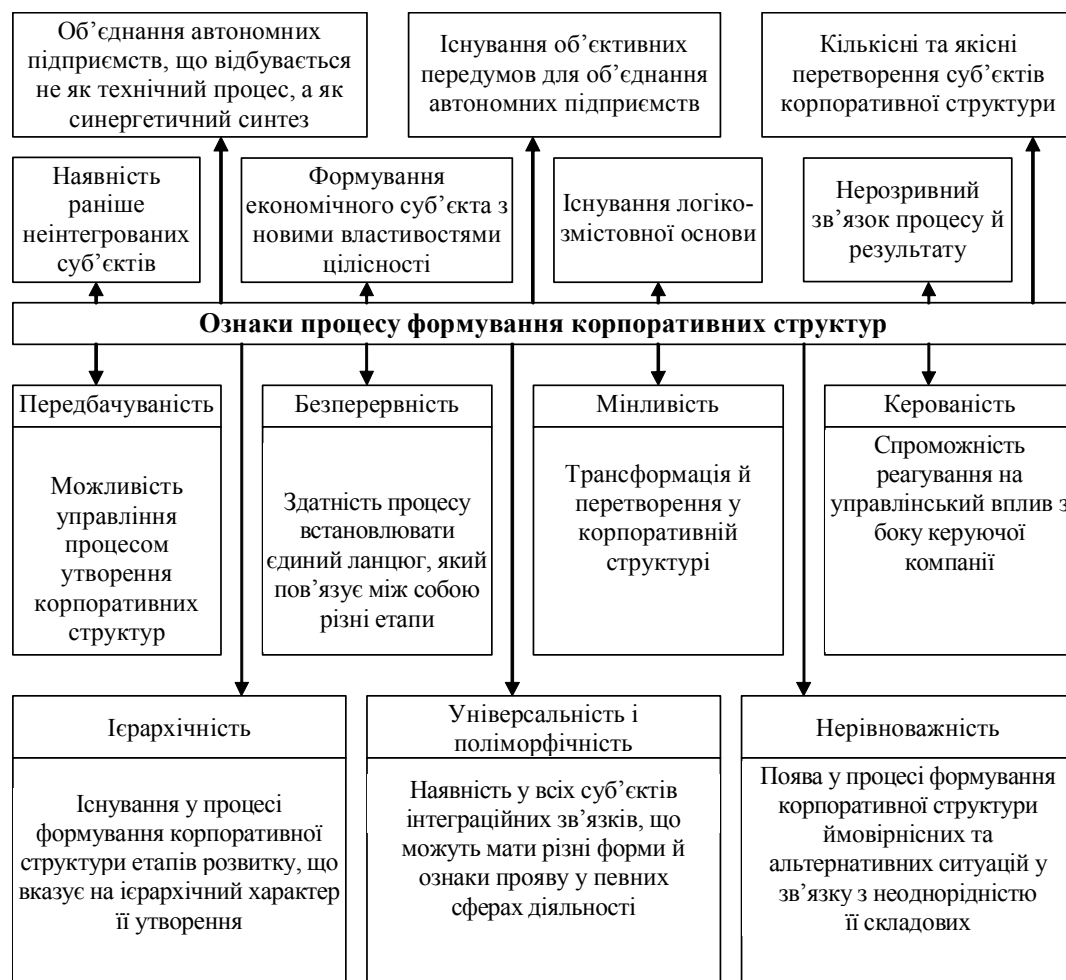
Об'єднання автономних підприємств, що відбувається не як технічний процес, а як синергетичний синтез

Існування об'єктивних передумов для об'єднання автономних підприємств

Кількісні та якісні перетворення суб'єктів корпоративної структури

Наявність раніше неінтегрованих суб'єктів

Формування економічного суб'єкта з новими властивостями цілісності

Існування логіко-змістовної основи

Нерозривний зв'язок процесу й результату

Ознаки процесу формування корпоративних структур

Передбачуваність

Можливість управління процесом утворення корпоративних структур

Безперервність

Здатність процесу встановлювати єдиний ланцюг, який пов'язує між собою різні етапи

Мінливість

Трансформація й перетворення у корпоративній структурі

Керованість

Спроможність реагування на управлінський вплив з боку керуючої компанії

Ієрархічність

Існування у процесі формування корпоративної структури етапів розвитку, що вказує на ієрархічний характер її утворення

Універсальність і поліморфічність

Наявність у всіх суб'єктів інтеграційних зв'язків, що можуть мати різні форми й ознаки прояву у певних сферах діяльності

Нерівноважність

Поява у процесі формування корпоративної структури ймовірнісних та альтернативних ситуацій у зв'язку з неоднорідністю її складових